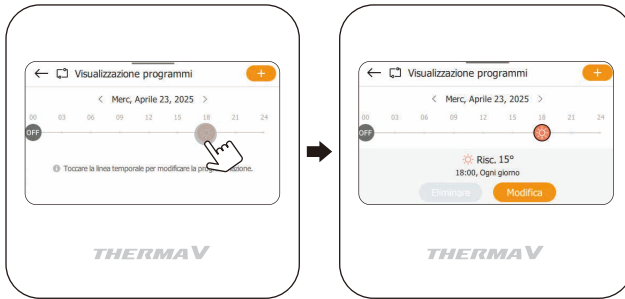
← Visualizzazione programmi +

< Merc, Aprile 23, 2025 >

00 03 06 09 12 15 18 21 24

OFF

Toccare la linea temporale per modificare la programmazione.

THERMA V

← Visualizzazione programmi +

< Merc, Aprile 23, 2025 >

00 03 06 09 12 15 18 21 24

OFF

Risc. 15°

18:00, Ogni giorno

Eliminare Modifica

THERMA V